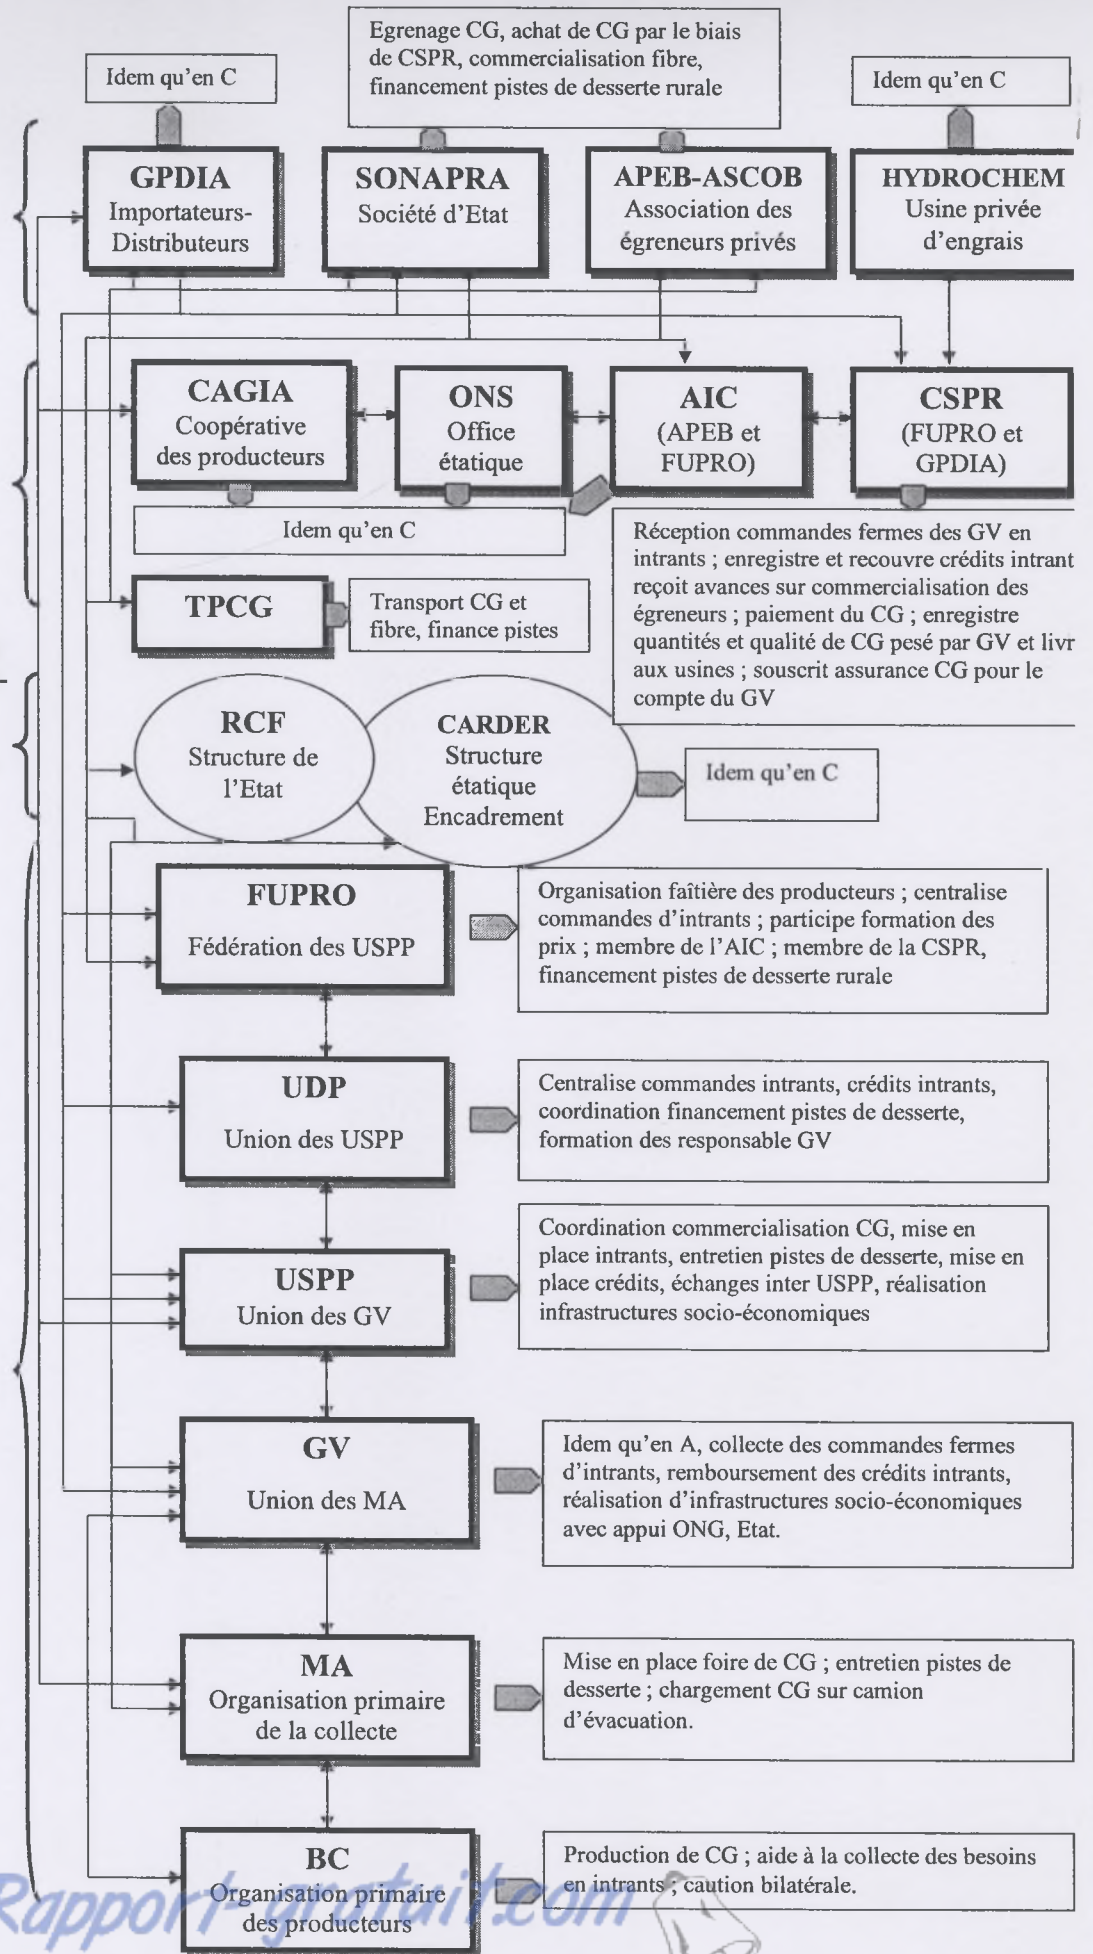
Idem qu'en C

Egrenage CG, achat de CG par le biais de CSPR, commercialisation fibre, financement pistes de desserte rurale

Idem qu'en C

GPDIA
Importateurs-Distributeurs

SONAPRA
Société d'Etat

APEB-ASCOB
Association des égreneurs privés

HYDROCHEM
Usine privée d'engrais

CAGIA
Coopérative des producteurs

ONS
Office étatique

AIC
(APEB et FUPRO)

CSPR
(FUPRO et GPDIA)

Idem qu'en C

Réception commandes fermes des GV en intrants ; enregistre et recouvre crédits intrant reçoit avances sur commercialisation des égreneurs ; paiement du CG ; enregistre quantités et qualité de CG pesé par GV et livr aux usines ; souscrit assurance CG pour le compte du GV

TPCG

Transport CG et fibre, finance pistes

RCF
Structure de l'Etat

CARDER
Structure étatique
Encadrement

Idem qu'en C

FUPRO
Fédération des USPP

Organisation faîtière des producteurs ; centralise commandes d'intrants ; participe formation des prix ; membre de l'AIC ; membre de la CSPR, financement pistes de desserte rurale

UDP
Union des USPP

Centralise commandes intrants, crédits intrants, coordination financement pistes de desserte, formation des responsable GV

USPP
Union des GV

Coordination commercialisation CG, mise en place intrants, entretien pistes de desserte, mise en place crédits, échanges inter USPP, réalisation infrastructures socio-économiques

GV
Union des MA

Idem qu'en A, collecte des commandes fermes d'intrants, remboursement des crédits intrants, réalisation d'infrastructures socio-économiques avec appui ONG, Etat.

MA
Organisation primaire de la collecte

Mise en place foire de CG ; entretien pistes de desserte ; chargement CG sur camion d'évacuation.

BC
Organisation primaire des producteurs

Production de CG ; aide à la collecte des besoins en intrants ; caution bilatérale.

Rapport-gratuit.com